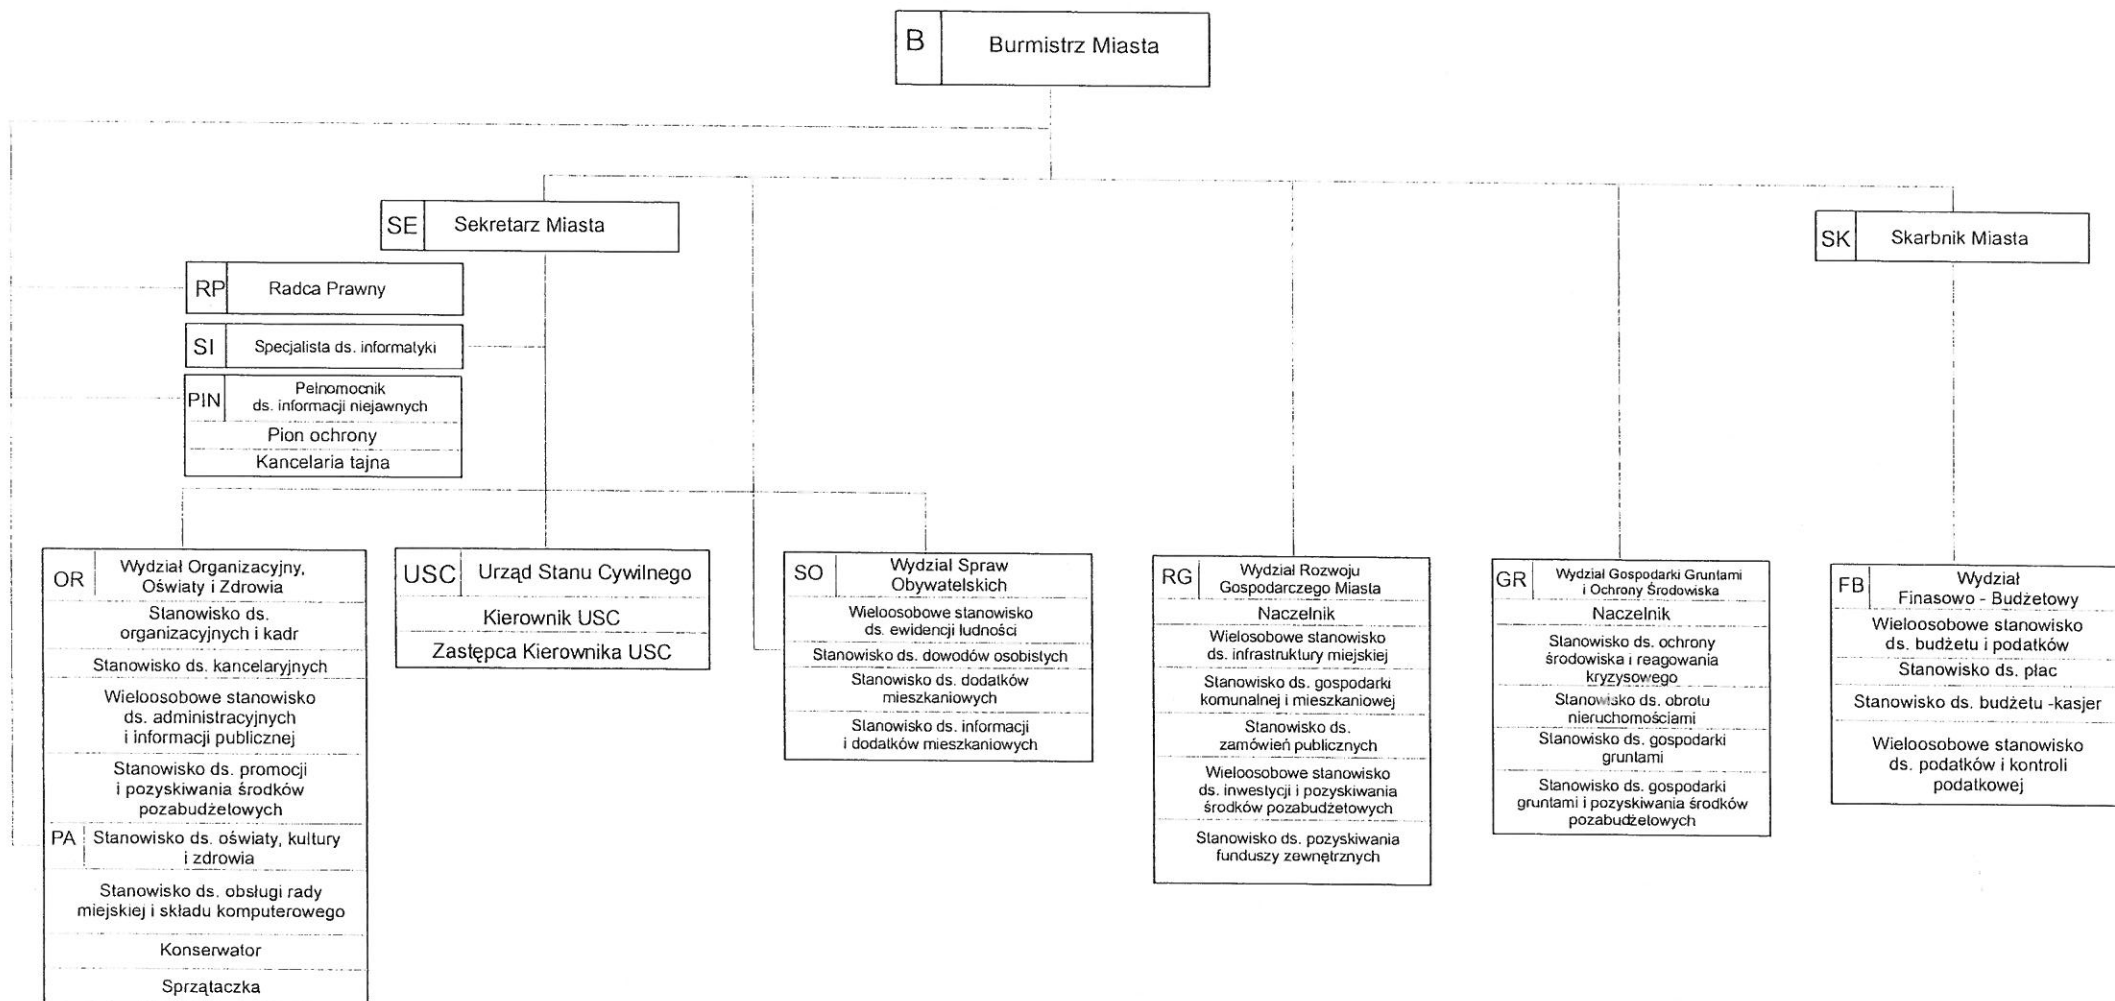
B Burmistrz Miasta

SE Sekretarz Miasta

SK Skarbnik Miasta

RP Radca Prawny

SI Specjalista ds. informatyki

PIN Pełnomocnik ds. informacji niejawnych
Pion ochrony
Kancelaria tajna

OR Wydział Organizacyjny, Oświaty i Zdrowia
Stanowisko ds. organizacyjnych i kadr
Stanowisko ds. kancelaryjnych
Wieloosobowe stanowisko ds. administracyjnych i informacji publicznej
Stanowisko ds. promocji i pozyskiwania środków pozabudżetowych
PA Stanowisko ds. oświaty, kultury i zdrowia
Stanowisko ds. obsługi rady miejskiej i składu komputerowego
Konserwator
Sprzątaczka

USC Urząd Stanu Cywilnego
Kierownik USC
Zastępca Kierownika USC

SO Wydział Spraw Obywatelskich
Wieloosobowe stanowisko ds. ewidencji ludności
Stanowisko ds. dowodów osobistych
Stanowisko ds. dodatków mieszkaniowych
Stanowisko ds. informacji i dodatków mieszkaniowych

RG Wydział Rozwoju Gospodarczego Miasta
Naczelnik
Wielosobowe stanowisko ds. infrastruktury miejskiej
Stanowisko ds. gospodarki komunalnej i mieszkaniowej
Stanowisko ds. zamówień publicznych
Wieloosobowe stanowisko ds. inwestycji i pozyskiwania środków pozabudżetowych
Stanowisko ds. pozyskiwania funduszy zewnętrznych

GR Wydział Gospodarki Gruntami i Ochrony Środowiska
Naczelnik
Stanowisko ds. ochrony środowiska i reagowania kryzysowego
Stanowisko ds. obrotu nieruchomościami
Stanowisko ds. gospodarki gruntami
Stanowisko ds. gospodarki gruntami i pozyskiwania środków pozabudżetowych

FB Wydział Finasowo - Budżetowy
Wieloosobowe stanowisko ds. budżetu i podatków
Stanowisko ds. płac
Stanowisko ds. budżetu -kasjer
Wieloosobowe stanowisko ds. podatków i kontroli podatkowej